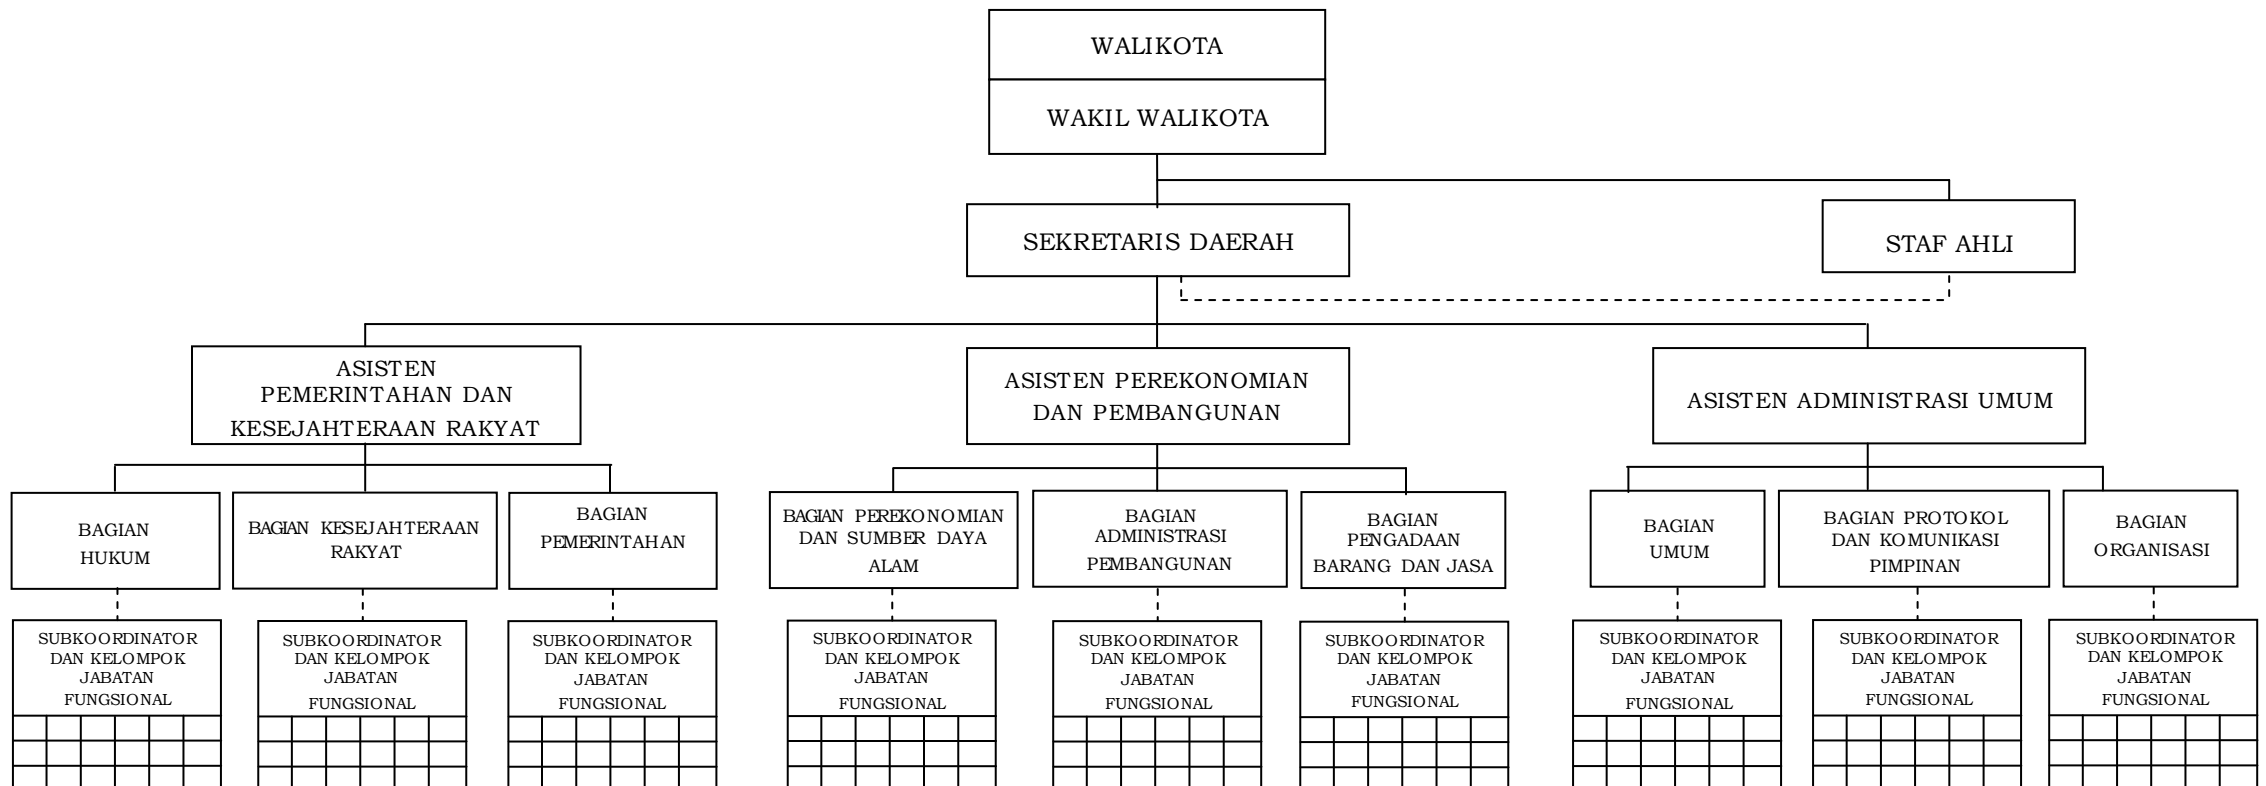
WALIKOTA

WAKIL WALIKOTA

SEKRETARIS DAERAH

STAF AHLI

ASISTEN PEMERINTAHAN DAN KESEJAHTERAAN RAKYAT

ASISTEN PEREKONOMIAN DAN PEMBANGUNAN

ASISTEN ADMINISTRASI UMUM

BAGIAN HUKUM

BAGIAN KESEJAHTERAAN RAKYAT

BAGIAN PEMERINTAHAN

BAGIAN PEREKONOMIAN DAN SUMBER DAYA ALAM

BAGIAN ADMINISTRASI PEMBANGUNAN

BAGIAN PENGADAAN BARANG DAN JASA

BAGIAN UMUM

BAGIAN PROTOKOL DAN KOMUNIKASI PIMPINAN

BAGIAN ORGANISASI

SUBKOORDINATOR DAN KELOMPOK JABATAN FUNGSIONAL

SUBKOORDINATOR DAN KELOMPOK JABATAN FUNGSIONAL

SUBKOORDINATOR DAN KELOMPOK JABATAN FUNGSIONAL

SUBKOORDINATOR DAN KELOMPOK JABATAN FUNGSIONAL

SUBKOORDINATOR DAN KELOMPOK JABATAN FUNGSIONAL

SUBKOORDINATOR DAN KELOMPOK JABATAN FUNGSIONAL

SUBKOORDINATOR DAN KELOMPOK JABATAN FUNGSIONAL

SUBKOORDINATOR DAN KELOMPOK JABATAN FUNGSIONAL

SUBKOORDINATOR DAN KELOMPOK JABATAN FUNGSIONAL